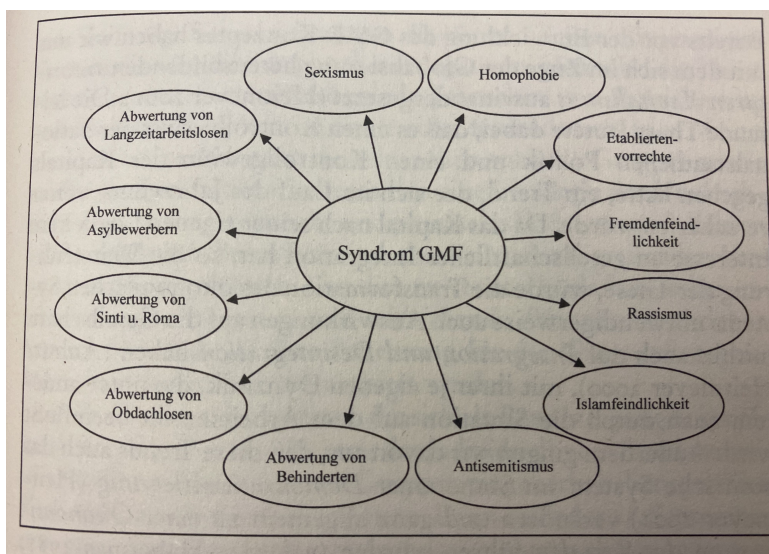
Syndrom GMF

Sexismus

Homophobie

Etablierten-vorrechte

Fremdenfeindlichkeit

Rassismus

Islamfeindlichkeit

Antisemitismus

Abwertung von Behinderten

Abwertung von Obdachlosen

Abwertung von Sinti u. Roma

Abwertung von Asylbewerbern

Abwertung von Langzeitarbeitslosen